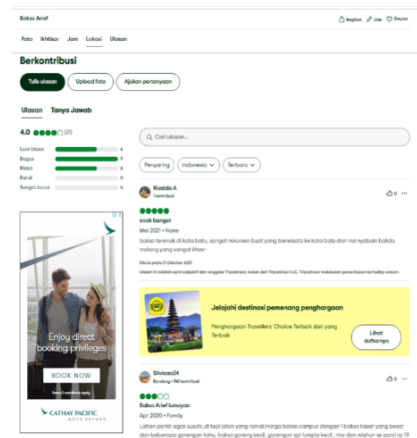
Bakso Arief

Bagikan Ulas Simpan

Foto Ikhtisar Jam Lokasi Ulasan

Berkontribusi

Tulis ulasan Upload foto Ajukan pertanyaan

Ulasan Tanya Jawab

4.0 (21)

Luar biasa 6
Bagus 6
Biasa 4
Buruk 0
Sangat buruk 0

Cari ulasan...

Penyaring Indonesia Terbaru

Rivalda A
1 kontribusi

0

enak banget

Mei 2021 • None

bakso terenak di kota batu, sangat rekomen buat yang berwisata ke kota batu dan mo nyobain bakdo malang yang sangat khas~

Ditulis pada 21 Oktober 2021

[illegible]

Enjoy direct booking privileges

BOOK NOW

CATHAY PACIFIC

Jelajahi destinasi pemenang penghargaan

Penghargaan Travellers' Choice Terbaik dari yang Terbaik

Lihat daftarnya

Silviaaa24
Bandung • 740 kontribusi

0

Biasa lumayan

Apr 2020 • Family

Lahan parkir agak susah..di tepi jalan yang ramai.Harga bakso campur dengan 1 bakso kasar yang besar dan beberapa gorengan tahu, bakso goreng kecil, gorengan apt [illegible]